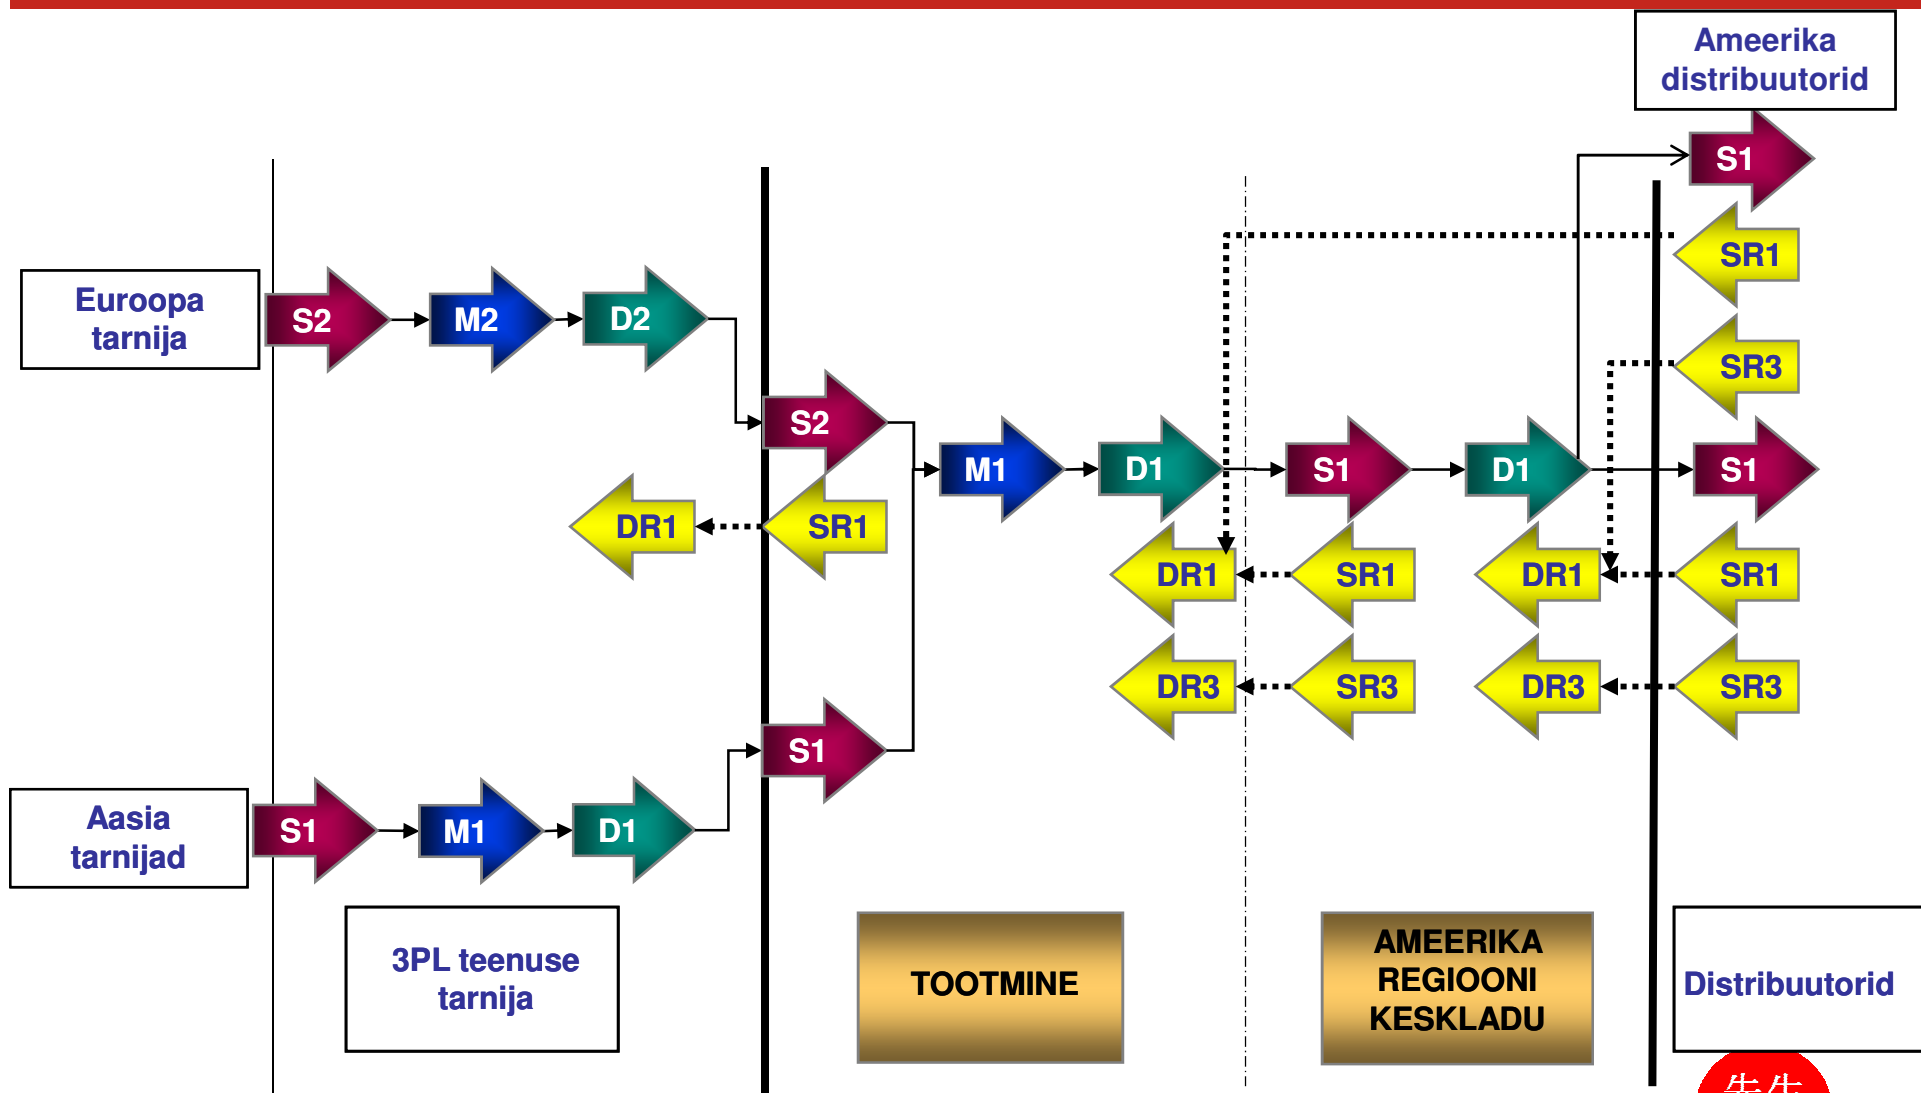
Ameerika distribuutorid

S1

SR1

Euroopa tarnija

S2

M2

D2

SR3

S2

M1

D1

S1

D1

S1

DR1

SR1

DR1

SR1

DR1

SR1

DR3

SR3

DR3

SR3

S1

Aasia tarnijad

S1

M1

D1

3PL teenuse tarnija

TOOTMINE

AMEERIKA REGIOONI KESKLADU

Distribuutorid